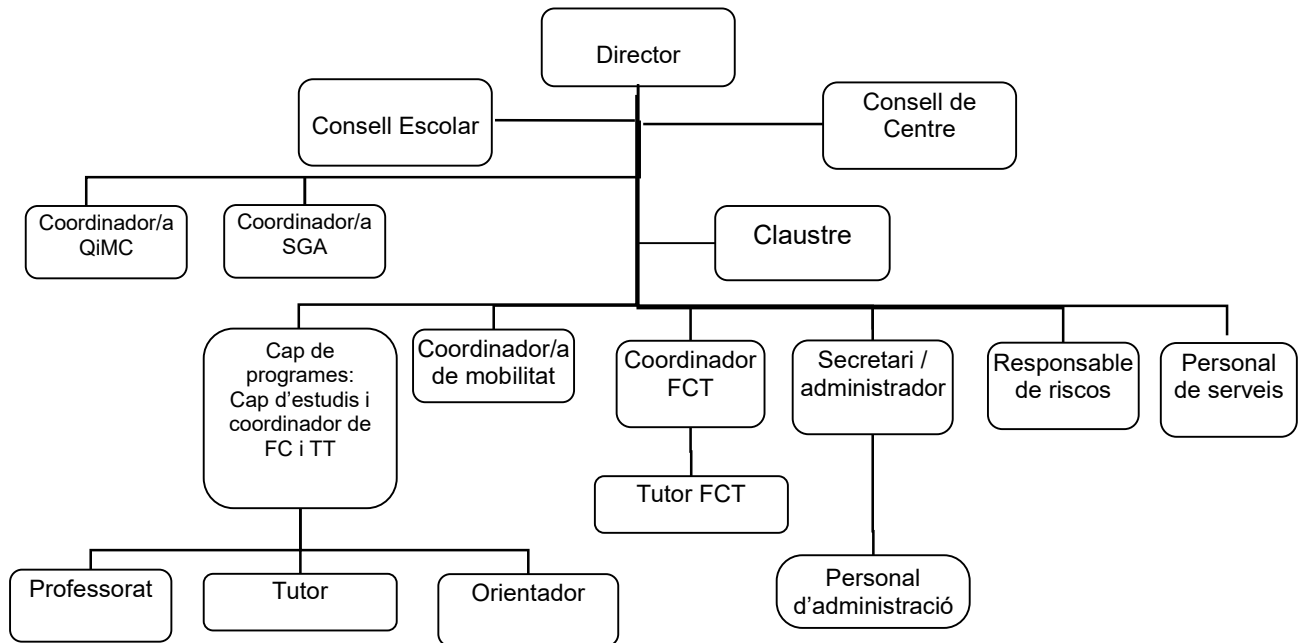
Director

Consell Escolar

Consell de Centre

Coordinador/a QiMC

Coordinador/a SGA

Claustre

Cap de programes: Cap d’estudis i coordinador de FC i TT

Coordinador/a de mobilitat

Coordinador FCT

Secretari / administrador

Responsable de riscos

Personal de serveis

Tutor FCT

Professorat

Tutor

Orientador

Personal d’administració